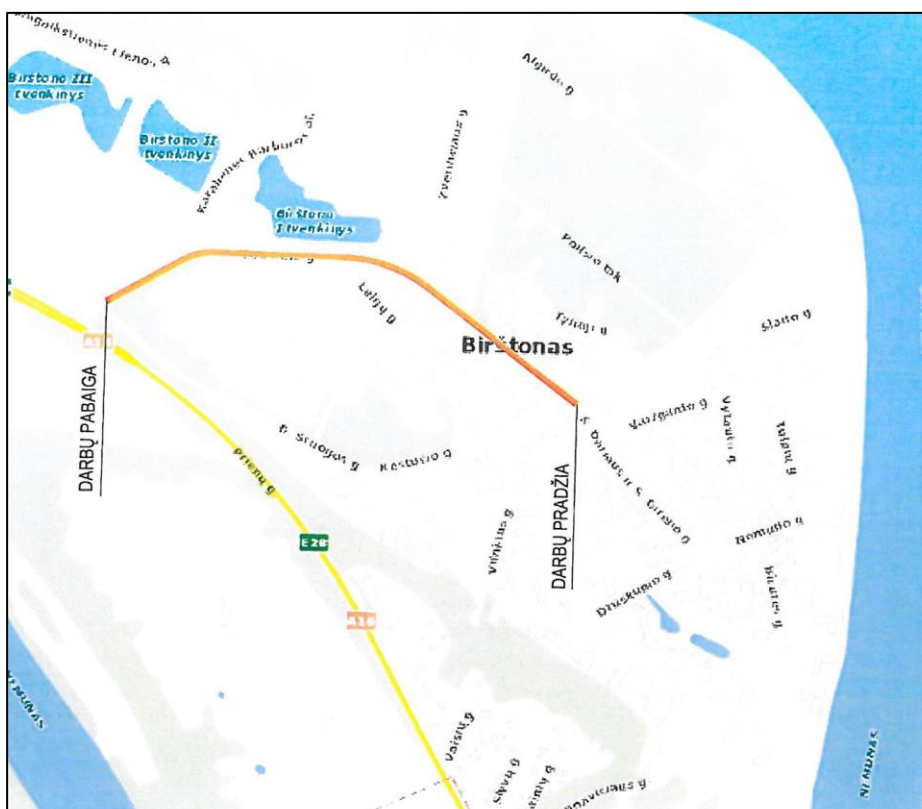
Algirdo g

Birštono III tvenkinys

Birštono II tvenkinys

Birštono tvenkinys

Tvenkinio g

Pušyno tak

Lelijų g

Tylioji g

Birštonas

Šlaito g

A16

DARBŲ PABAIGA

DARBŲ PRADŽIA

Prienų g

Kęstučio g

Vaižganto g

Vytauto g

Tulpių g

Birutės g

Druskupio g

Vilniaus g

E28

A16

NEMUNAS

NEMUNAS

Vaišių g